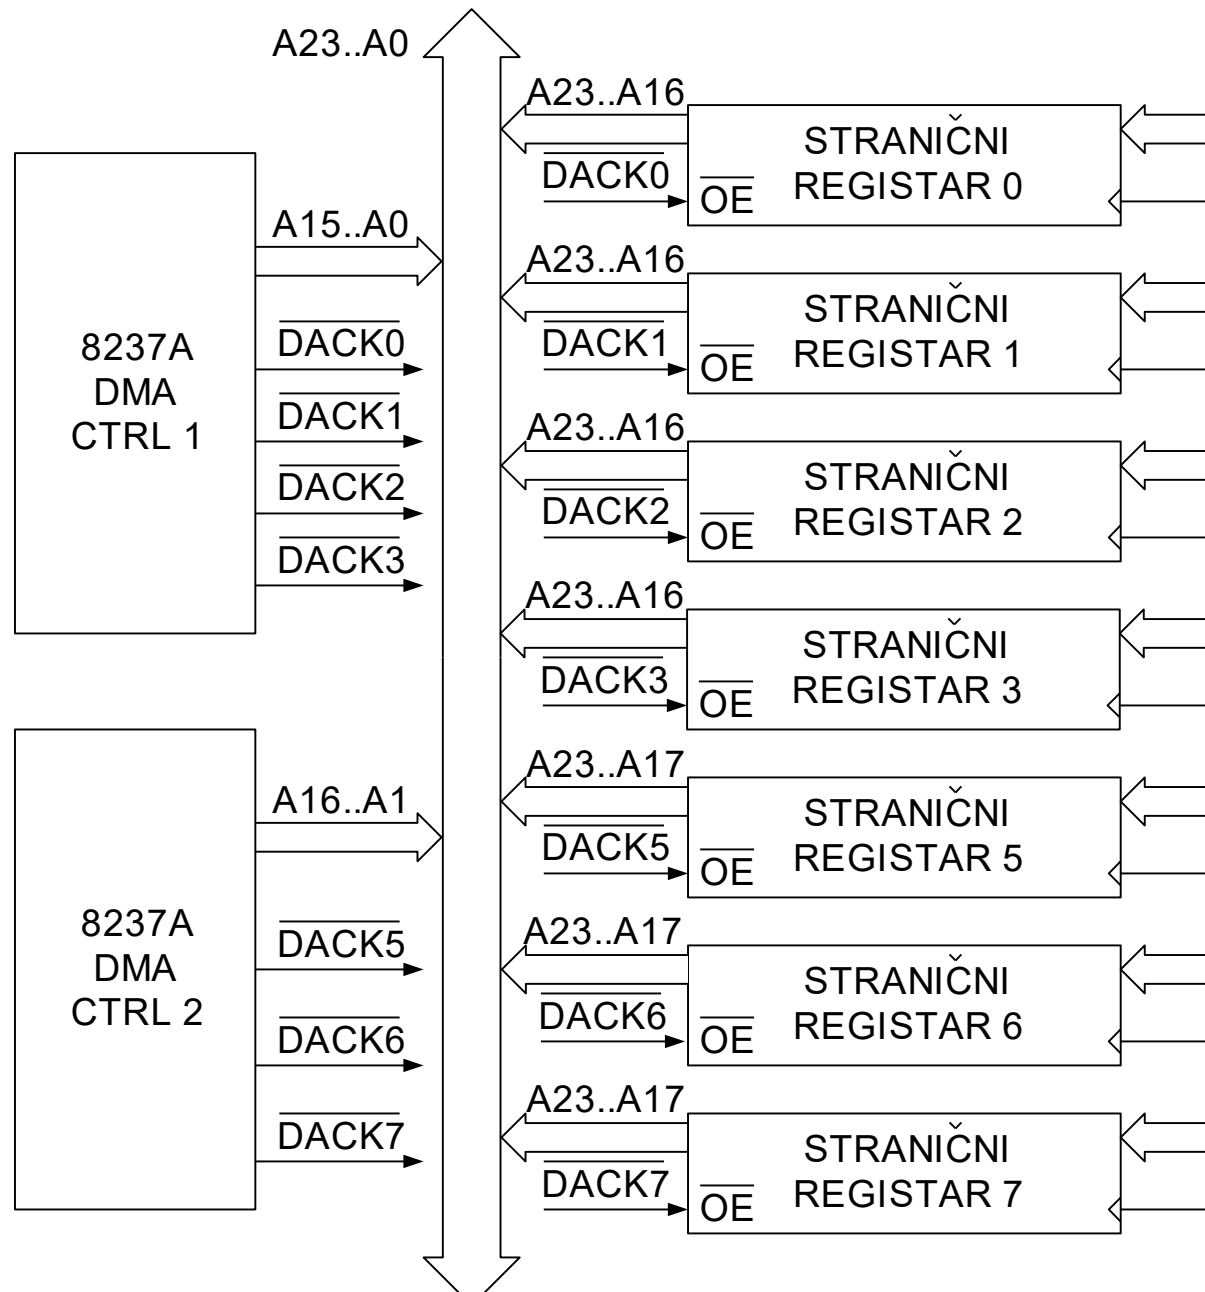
A23..A0

8237A
DMA
CTRL 1

A15..A0
$\overline{DACK0}$
$\overline{DACK1}$
$\overline{DACK2}$
$\overline{DACK3}$

8237A
DMA
CTRL 2

A16..A1
$\overline{DACK5}$
$\overline{DACK6}$
$\overline{DACK7}$

A23..A16
$\overline{DACK0}$
$\overline{OE}$
STRANIČNI
REGISTAR 0

A23..A16
$\overline{DACK1}$
$\overline{OE}$
STRANIČNI
REGISTAR 1

A23..A16
$\overline{DACK2}$
$\overline{OE}$
STRANIČNI
REGISTAR 2

A23..A16
$\overline{DACK3}$
$\overline{OE}$
STRANIČNI
REGISTAR 3

A23..A17
$\overline{DACK5}$
$\overline{OE}$
STRANIČNI
REGISTAR 5

A23..A17
$\overline{DACK6}$
$\overline{OE}$
STRANIČNI
REGISTAR 6

A23..A17
$\overline{DACK7}$
$\overline{OE}$
STRANIČNI
REGISTAR 7